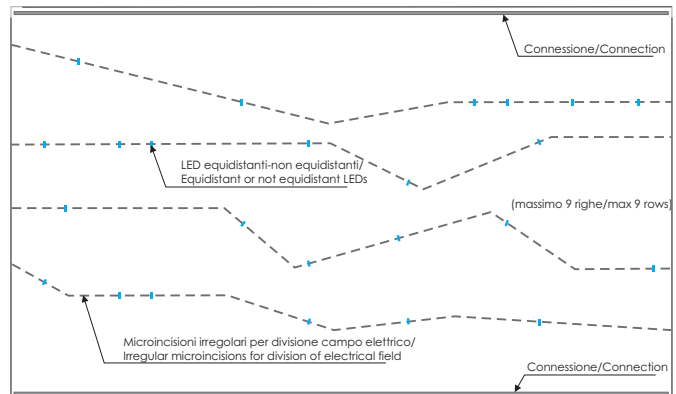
Connessione/Connection

LED equidistanti-non equidistanti/
Equidistant or not equidistant LEDs

(massimo 9 righe/max 9 rows)

Microincisioni irregolari per divisione campo elettrico/
Irregular microincisions for division of electrical field

Connessione/Connection